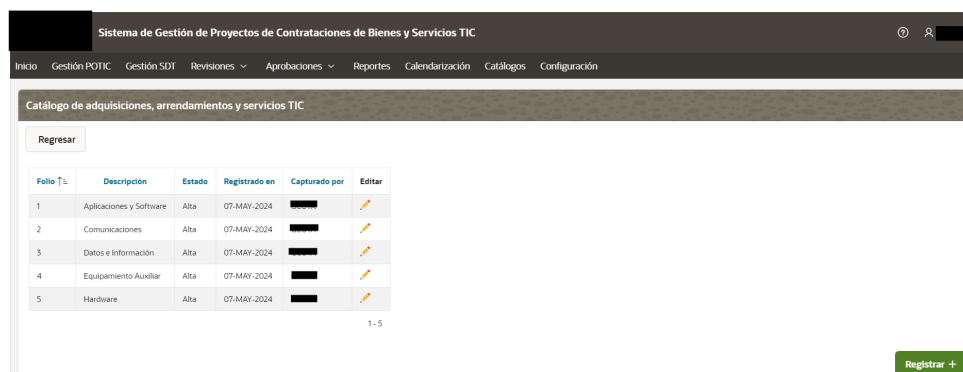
Sistema de Gestión de Proyectos de Contrataciones de Bienes y Servicios TIC

Inicio Gestión POTIC Gestión SDT Revisiones ∨ Aprobaciones ∨ Reportes Calendarización Catálogos Configuración

Catálogo de adquisiciones, arrendamientos y servicios TIC

Regresar

| Folio ↑= | Descripción | Estado | Registrado en | Capturado por | Editar |
|---|---|---|---|---|---|
| 1 | Aplicaciones y Software | Alta | 07-MAY-2024 | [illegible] | |
| 2 | Comunicaciones | Alta | 07-MAY-2024 | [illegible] | |
| 3 | Datos e Información | Alta | 07-MAY-2024 | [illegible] | |
| 4 | Equipamiento Auxiliar | Alta | 07-MAY-2024 | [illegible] | |
| 5 | Hardware | Alta | 07-MAY-2024 | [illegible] | |

1 - 5

Registrar +